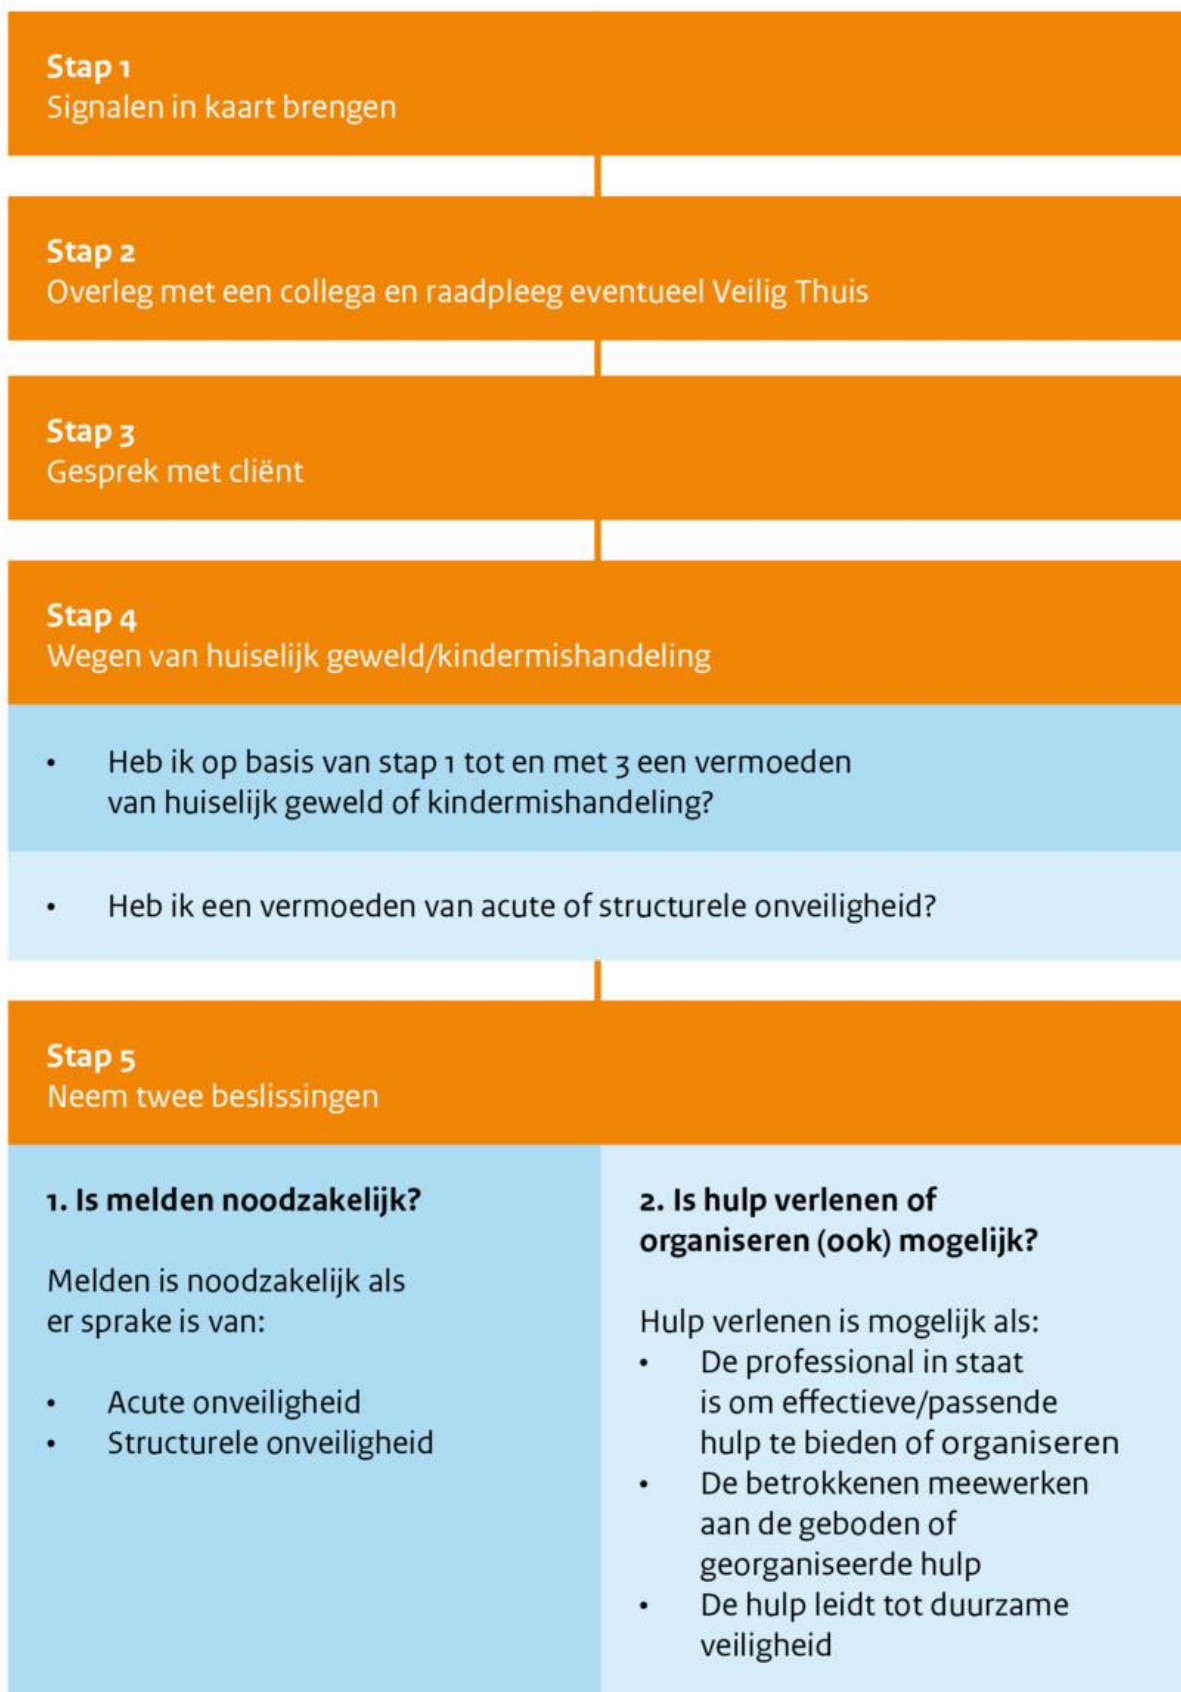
Stap 1
Signalen in kaart brengen

Stap 2
Overleg met een collega en raadpleeg eventueel Veilig Thuis

Stap 3
Gesprek met cliënt

Stap 4
Wegen van huiselijk geweld/kindermishandeling

• Heb ik op basis van stap 1 tot en met 3 een vermoeden van huiselijk geweld of kindermishandeling?

• Heb ik een vermoeden van acute of structurele onveiligheid?

Stap 5
Neem twee beslissingen

1. Is melden noodzakelijk?

Melden is noodzakelijk als er sprake is van:

• Acute onveiligheid
• Structurele onveiligheid

2. Is hulp verlenen of organiseren (ook) mogelijk?

Hulp verlenen is mogelijk als:
• De professional in staat is om effectieve/passende hulp te bieden of organiseren
• De betrokkenen meewerken aan de geboden of georganiseerde hulp
• De hulp leidt tot duurzame veiligheid